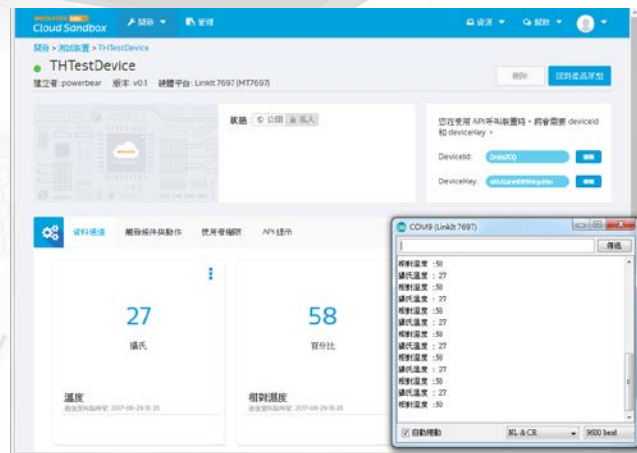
Cloud Sandbox 開發 管理 資源 幫助

開發 > 測試裝置 > THTestDevice

THTestDevice

建立者: powerbear 版本: v0.1 硬體平台: LinkIt 7697 (MT7697)

刪除 回到產品原型

狀態: 公開 私人

您在使用 API 呼叫裝置時，將會需要 deviceId 和 deviceKey。

DeviceId: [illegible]

DeviceKey: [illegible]

資料通道 觸發條件與動作 使用者權限 API 提示

27
攝氏

溫度
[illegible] 2017-08-29 16:35

58
百分比

相對濕度
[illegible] 2017-08-29 16:35

COM9 (LinkIt 7697)

傳送

相對濕度 : 58
攝氏溫度 : 27
相對濕度 : 58
攝氏溫度 : 27
相對濕度 : 58
攝氏溫度 : 27
相對濕度 : 58
攝氏溫度 : 27
相對濕度 : 58
攝氏溫度 : 27
相對濕度 : 58
攝氏溫度 : 27
相對濕度 : 58

自動捲動 NL & CR 9600 baud